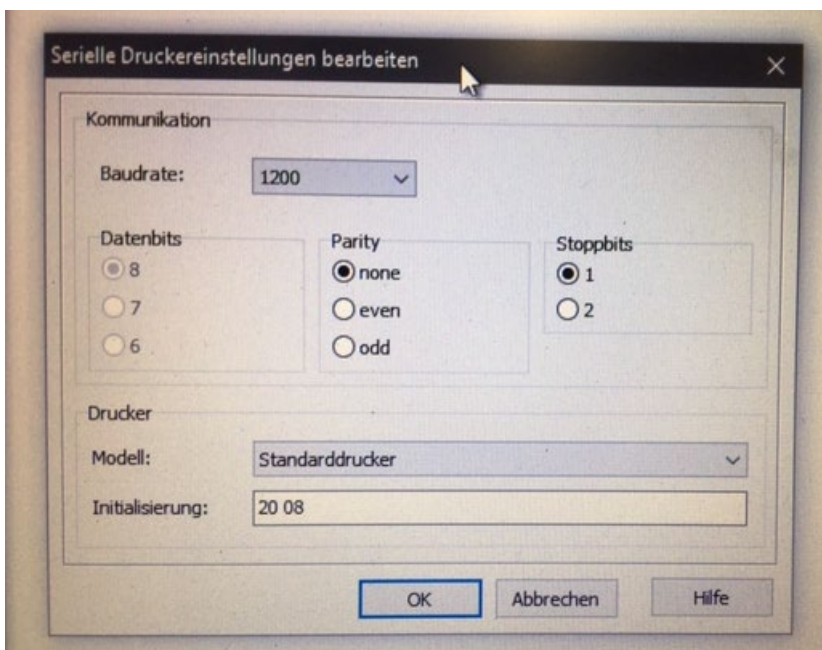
Serielle Druckereinstellungen bearbeiten

Kommunikation

Baudrate: 1200

Datenbits
8
7
6

Parity
none
even
odd

Stoppbits
1
2

Drucker

Modell: Standarddrucker

Initialisierung: 20 08

OK
Abbrechen
Hilfe